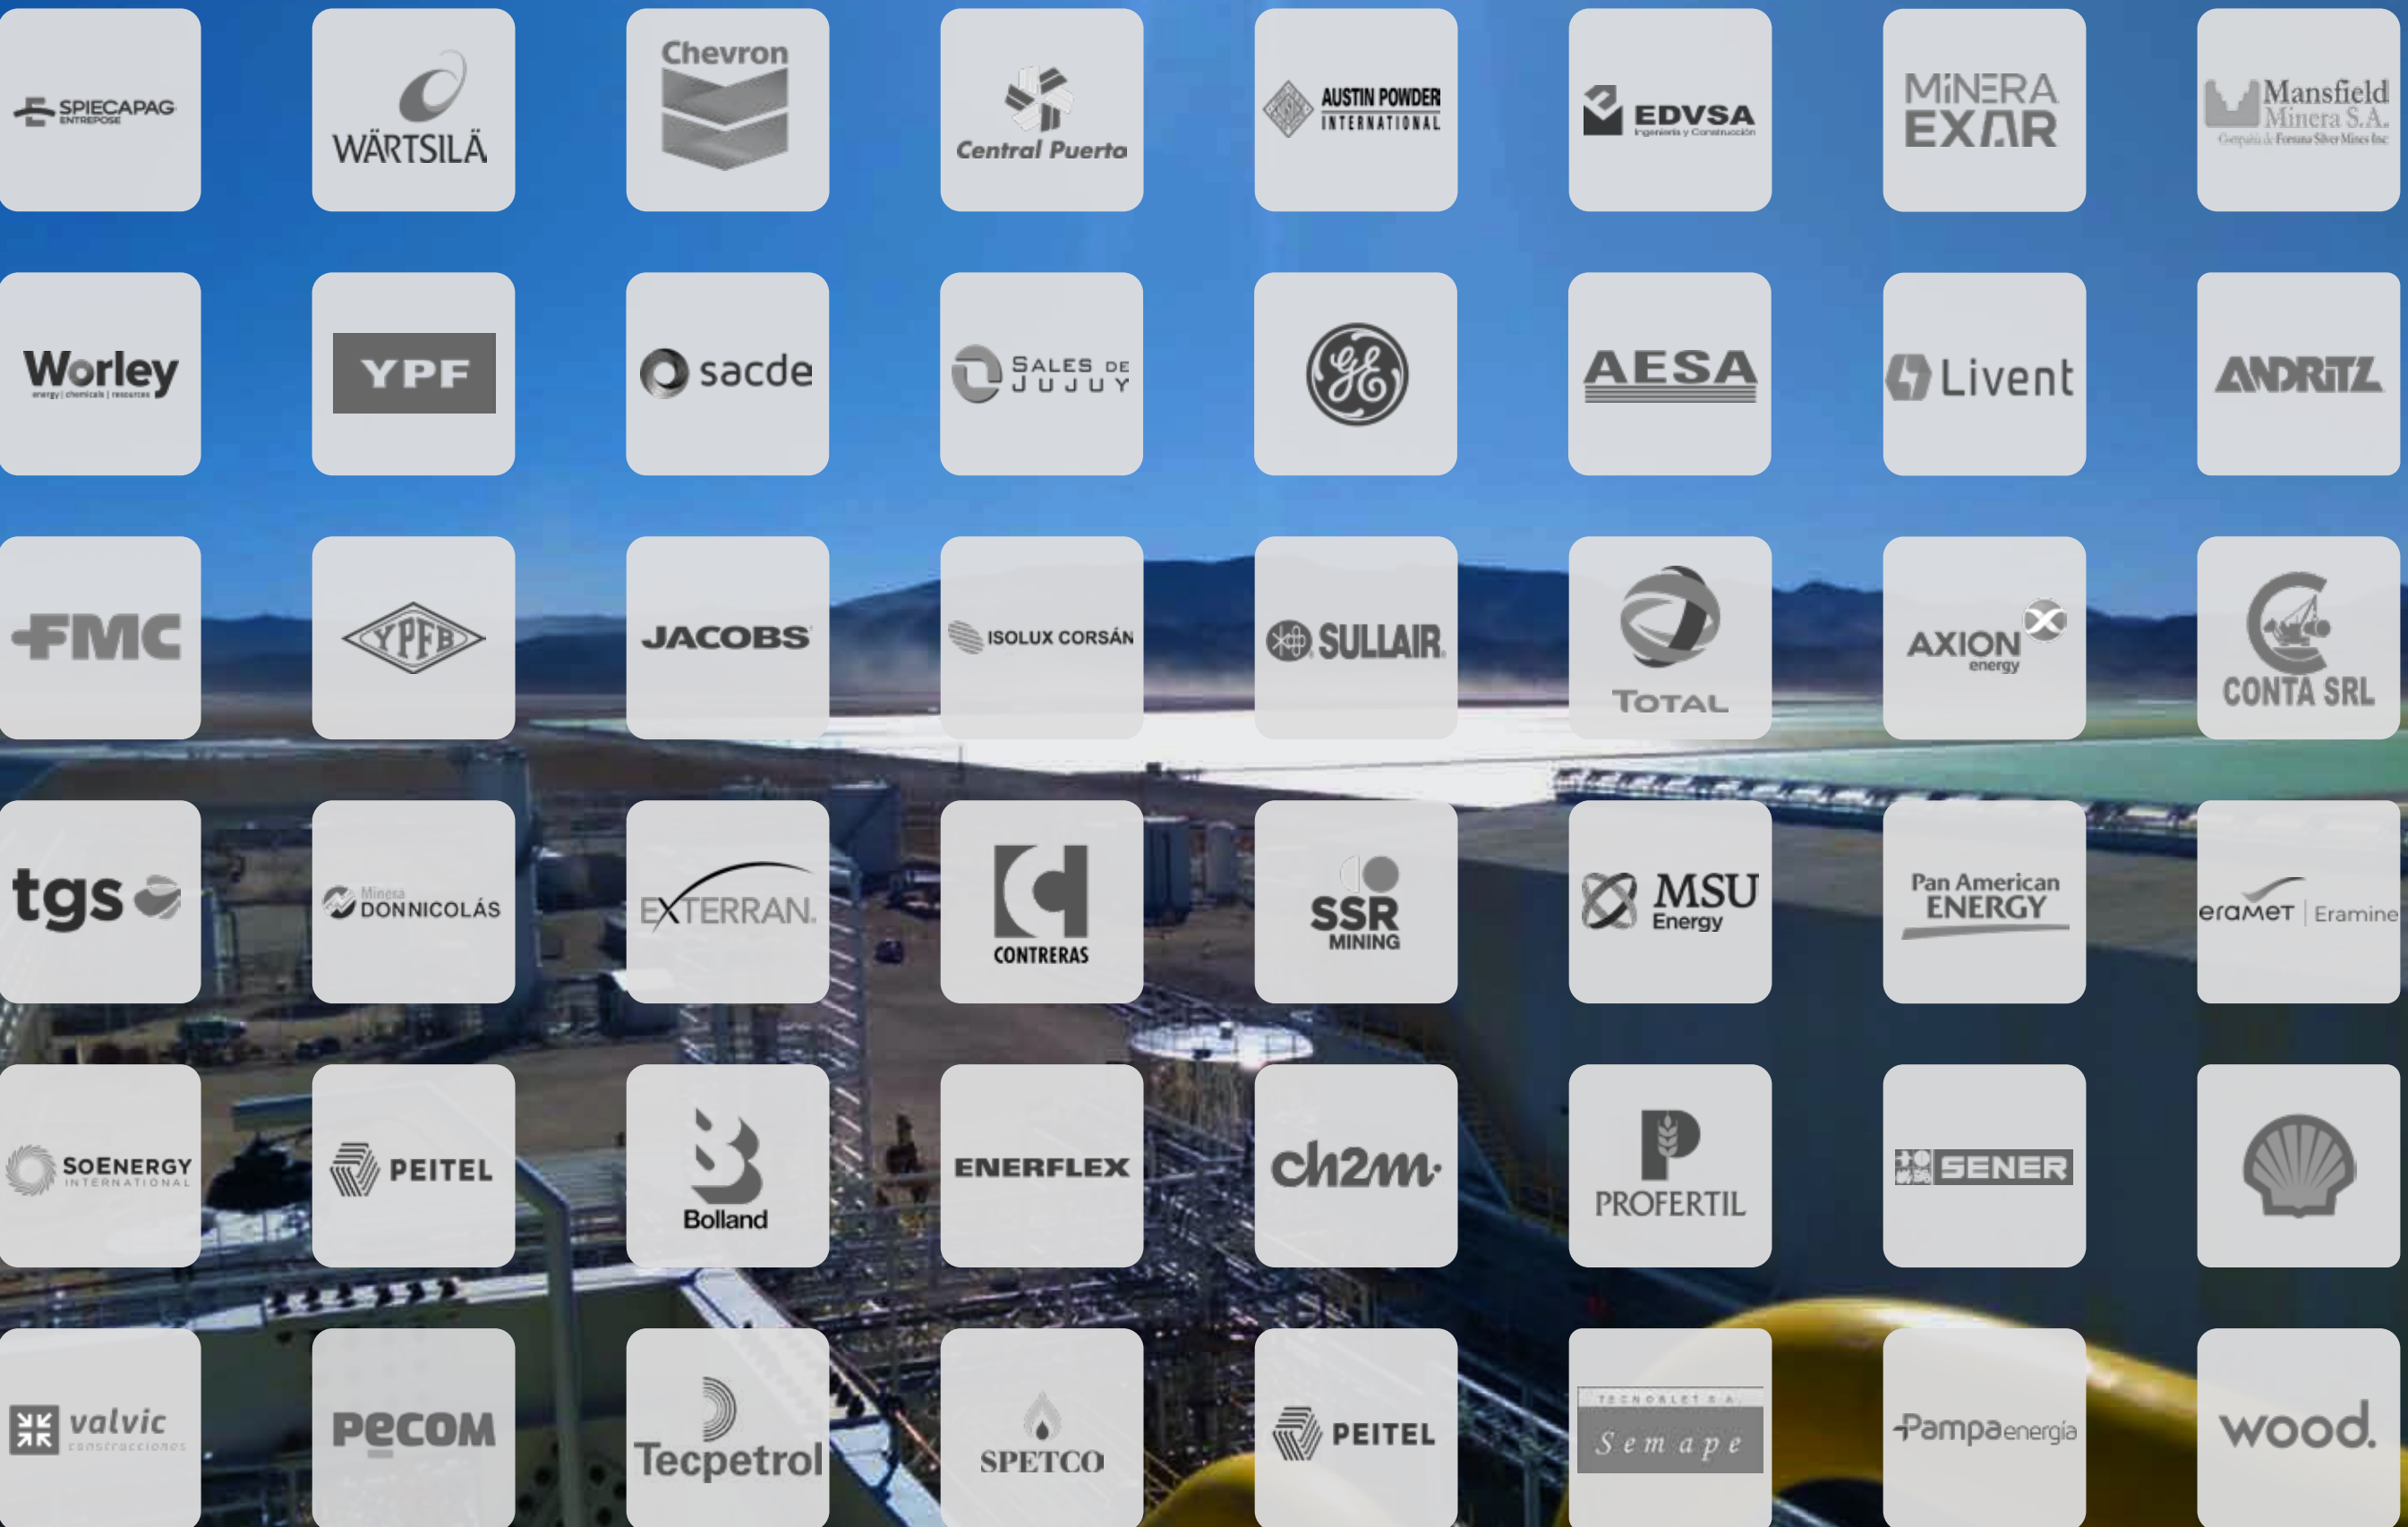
SPIECAPAG ENTREPOSE
WÄRTSILÄ
Chevron
Central Puerta
AUSTIN POWDER INTERNATIONAL
EDVSA Ingeniería y Construcción
MINERA EXAR
Mansfield Minera S.A. Compañía de Fortuna Silver Mines Inc

Worley energy | chemicals | resources
YPF
sacde
SALES DE JUJUY
GE
AESA
Livent
ANDRITZ

FMC
YPFB
JACOBS
ISOLUX CORSÁN
SULLAIR
TOTAL
AXION energy
CONTA SRL

tgs
Minera DON NICOLÁS
EXTERRAN
CONTRERAS
SSR MINING
MSU Energy
Pan American ENERGY
eramet | Eramine

SOENERGY INTERNATIONAL
PEITEL
Bolland
ENERFLEX
ch2m
PROFERTIL
SENER

valvic construcciones
PECOM
Tecpetrol
SPETCO
PEITEL
TECNOBLET S.A. Semape
Pampa energía
wood.